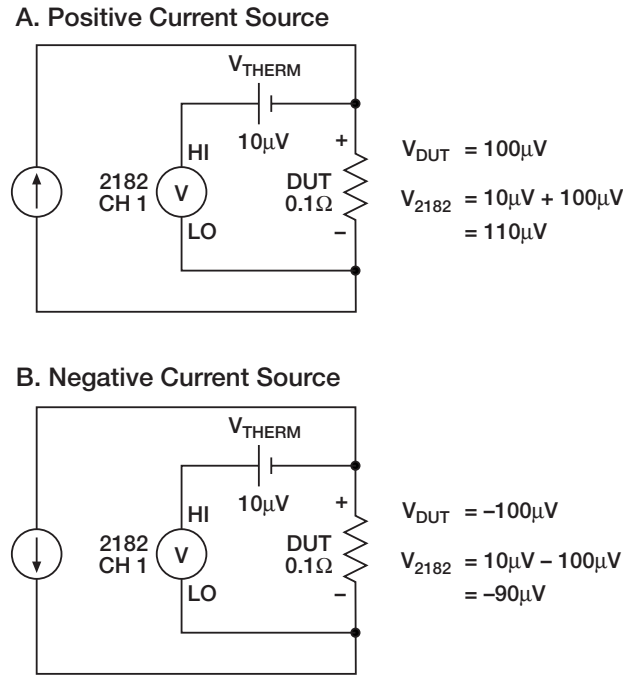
A. Positive Current Source

$V_{THERM}$

$10\mu V$

HI

+

2182 CH 1

V

DUT $0.1\Omega$

LO

–

$V_{DUT} = 100\mu V$

$V_{2182} = 10\mu V + 100\mu V$
$= 110\mu V$

B. Negative Current Source

$V_{THERM}$

$10\mu V$

HI

+

2182 CH 1

V

DUT $0.1\Omega$

LO

–

$V_{DUT} = -100\mu V$

$V_{2182} = 10\mu V - 100\mu V$
$= -90\mu V$